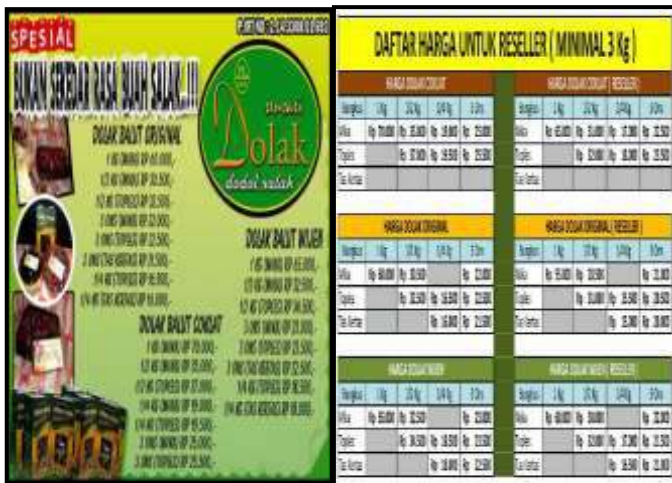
SPESIAL

BUKAN SEKEDAR RASA BUAH SALAK..!!!

P-IRT NO: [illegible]

Dolak
dodol salak

DOLAK BALUT ORIGINAL
1 KG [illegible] RP 60.000,-
1/2 KG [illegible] RP 30.500,-
1/2 KG TOPLES RP 32.500,-
3 ONS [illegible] RP 22.000,-
3 ONS TOPLES RP 23.500,-
3 ONS TAS KERTAS RP 23.500,-
1/4 KG TOPLES RP 16.000,-
1/4 KG TAS KERTAS RP 16.000,-

DOLAK BALUT COKLAT
1 KG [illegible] RP 70.000,-
1/2 KG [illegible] RP 35.000,-
1/2 KG TOPLES RP 37.000,-
1/4 KG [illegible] RP 18.000,-
1/4 KG TOPLES RP 19.500,-
3 ONS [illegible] RP 24.000,-
3 ONS TOPLES RP 25.500,-

DOLAK BALUT WIJEN
1 KG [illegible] RP 65.000,-
1/2 KG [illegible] RP 32.500,-
1/2 KG TOPLES RP 34.500,-
3 ONS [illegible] RP 23.000,-
3 ONS TOPLES RP 24.500,-
3 ONS TAS KERTAS RP 24.500,-
1/4 KG TOPLES RP 16.500,-
1/4 KG TAS KERTAS RP 16.000,-

DAFTAR HARGA UNTUK RESELLER ( MINIMAL 3 Kg )

HARGA DOLAK COKLAT

| Kemasan | 1 Kg | 1/2 Kg | 1/4 Kg | 3 Ons |
|---|---|---|---|---|
| Mika | Rp 70.000 | Rp 35.000 | Rp 18.000 | Rp 23.000 |
| Toples | | Rp 37.000 | Rp 19.500 | Rp 25.500 |
| Tas Kertas | | | | |

HARGA DOLAK COKLAT ( RESELLER )

| Kemasan | 1 Kg | 1/2 Kg | 1/4 Kg | 3 Ons |
|---|---|---|---|---|
| Mika | Rp 65.000 | Rp 33.000 | Rp 17.000 | Rp 21.500 |
| Toples | | Rp 35.000 | Rp 18.000 | Rp 23.500 |
| Tas Kertas | | | | |

HARGA DOLAK ORIGINAL

| Kemasan | 1 Kg | 1/2 Kg | 1/4 Kg | 3 Ons |
|---|---|---|---|---|
| Mika | Rp 60.000 | Rp 30.500 | | Rp 22.000 |
| Toples | | Rp 32.500 | Rp 16.500 | Rp 23.500 |
| Tas Kertas | | | Rp 16.000 | Rp 23.500 |

HARGA DOLAK ORIGINAL ( RESELLER )

| Kemasan | 1 Kg | 1/2 Kg | 1/4 Kg | 3 Ons |
|---|---|---|---|---|
| Mika | Rp 55.000 | Rp 28.500 | | Rp 21.000 |
| Toples | | Rp 31.000 | Rp 15.500 | Rp 22.500 |
| Tas Kertas | | | Rp 15.000 | Rp 22.000 |

HARGA DOLAK WIJEN

| Kemasan | 1 Kg | 1/2 Kg | 1/4 Kg | 3 Ons |
|---|---|---|---|---|
| Mika | Rp 65.000 | Rp 32.500 | | Rp 23.000 |
| Toples | | Rp 34.500 | Rp 16.500 | Rp 24.500 |
| Tas Kertas | | | Rp 16.000 | Rp 24.500 |

HARGA DOLAK WIJEN ( RESELLER )

| Kemasan | 1 Kg | 1/2 Kg | 1/4 Kg | 3 Ons |
|---|---|---|---|---|
| Mika | Rp 60.000 | Rp 30.000 | | Rp 22.000 |
| Toples | | Rp 32.000 | Rp 17.000 | Rp 23.500 |
| Tas Kertas | | | Rp 15.500 | Rp 23.500 |